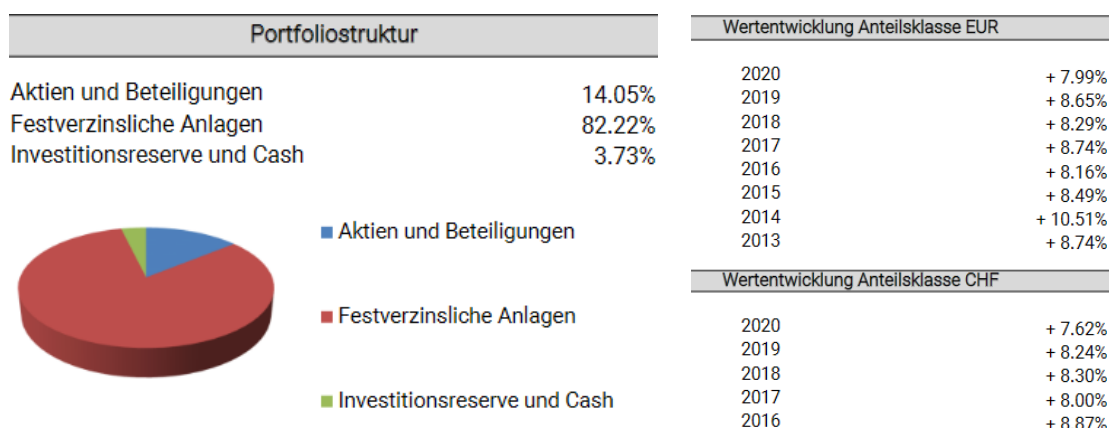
Portfoliostruktur

| | |
|---|---|
| Aktien und Beteiligungen | 14.05% |
| Festverzinsliche Anlagen | 82.22% |
| Investitionsreserve und Cash | 3.73% |

Aktien und Beteiligungen

Festverzinsliche Anlagen

Investitionsreserve und Cash

Wertentwicklung Anteilsklasse EUR

| | |
|---|---|
| 2020 | + 7.99% |
| 2019 | + 8.65% |
| 2018 | + 8.29% |
| 2017 | + 8.74% |
| 2016 | + 8.16% |
| 2015 | + 8.49% |
| 2014 | + 10.51% |
| 2013 | + 8.74% |

Wertentwicklung Anteilsklasse CHF

| | |
|---|---|
| 2020 | + 7.62% |
| 2019 | + 8.24% |
| 2018 | + 8.30% |
| 2017 | + 8.00% |
| 2016 | + 8.87% |